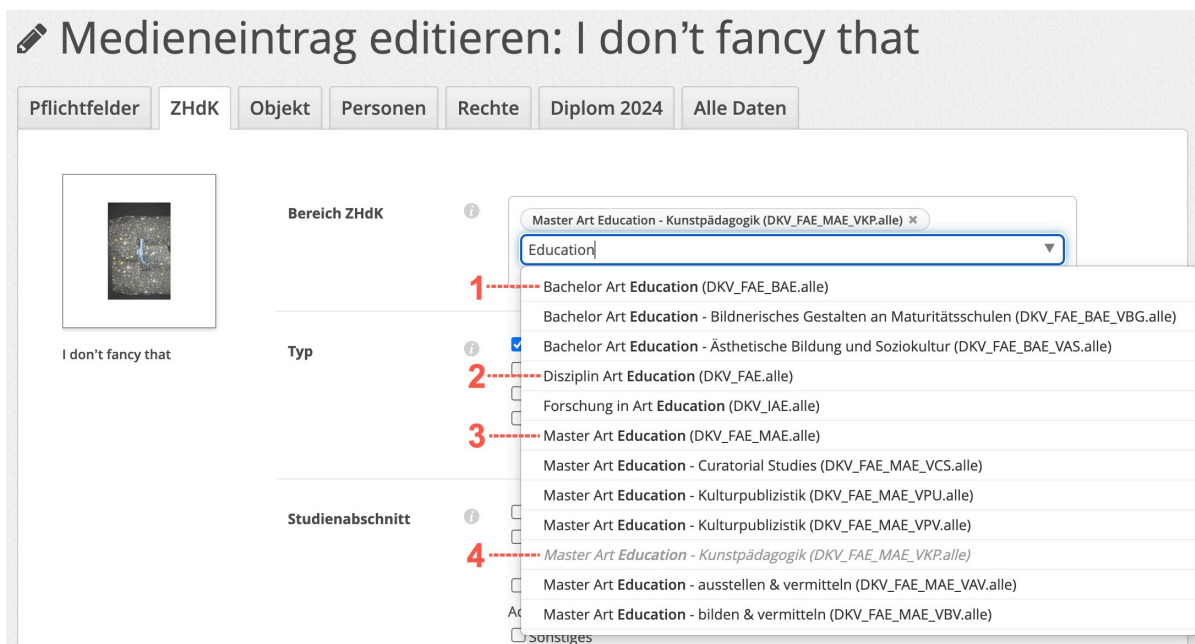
Medieneintrag editieren: I don’t fancy that

Pflichtfelder | ZHdK | Objekt | Personen | Rechte | Diplom 2024 | Alle Daten

I don't fancy that

Bereich ZHdK

Master Art Education - Kunstpädagogik (DKV_FAE_MAE_VKP.alle) ×

Education

1 Bachelor Art **Education** (DKV_FAE_BAE.alle)

Bachelor Art **Education** - Bildnerisches Gestalten an Maturitätsschulen (DKV_FAE_BAE_VBG.alle)

Bachelor Art **Education** - Ästhetische Bildung und Soziokultur (DKV_FAE_BAE_VAS.alle)

2 Disziplin Art **Education** (DKV_FAE.alle)

Forschung in Art **Education** (DKV_IAE.alle)

3 Master Art **Education** (DKV_FAE_MAE.alle)

Master Art **Education** - Curatorial Studies (DKV_FAE_MAE_VCS.alle)

Master Art **Education** - Kulturpublizistik (DKV_FAE_MAE_VPU.alle)

Master Art **Education** - Kulturpublizistik (DKV_FAE_MAE_VPV.alle)

4 Master Art **Education** - Kunstpädagogik (DKV_FAE_MAE_VKP.alle)

Master Art **Education** - ausstellen & vermitteln (DKV_FAE_MAE_VAV.alle)

Master Art **Education** - bilden & vermitteln (DKV_FAE_MAE_VBV.alle)

Typ

Studienabschnitt

Ac

Sonstiges